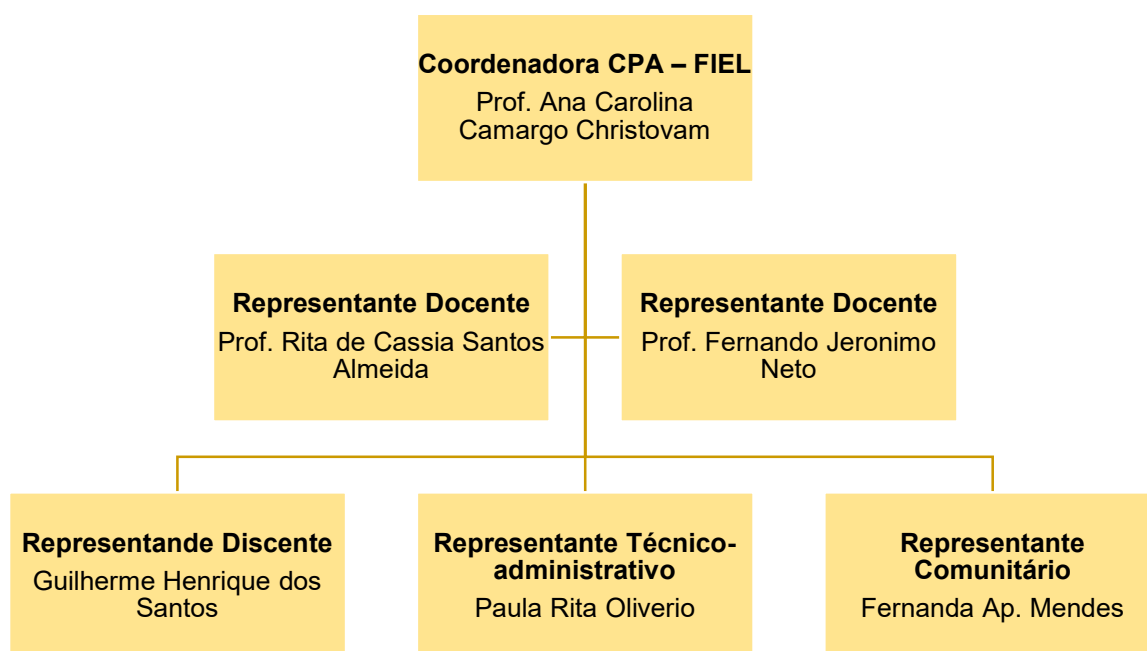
Coordenadora CPA – FIEL
Prof. Ana Carolina Camargo Christovam

Representante Docente
Prof. Rita de Cassia Santos Almeida

Representante Docente
Prof. Fernando Jeronimo Neto

Representande Discente
Guilherme Henrique dos Santos

Representante Técnico-administrativo
Paula Rita Oliverio

Representante Comunitário
Fernanda Ap. Mendes